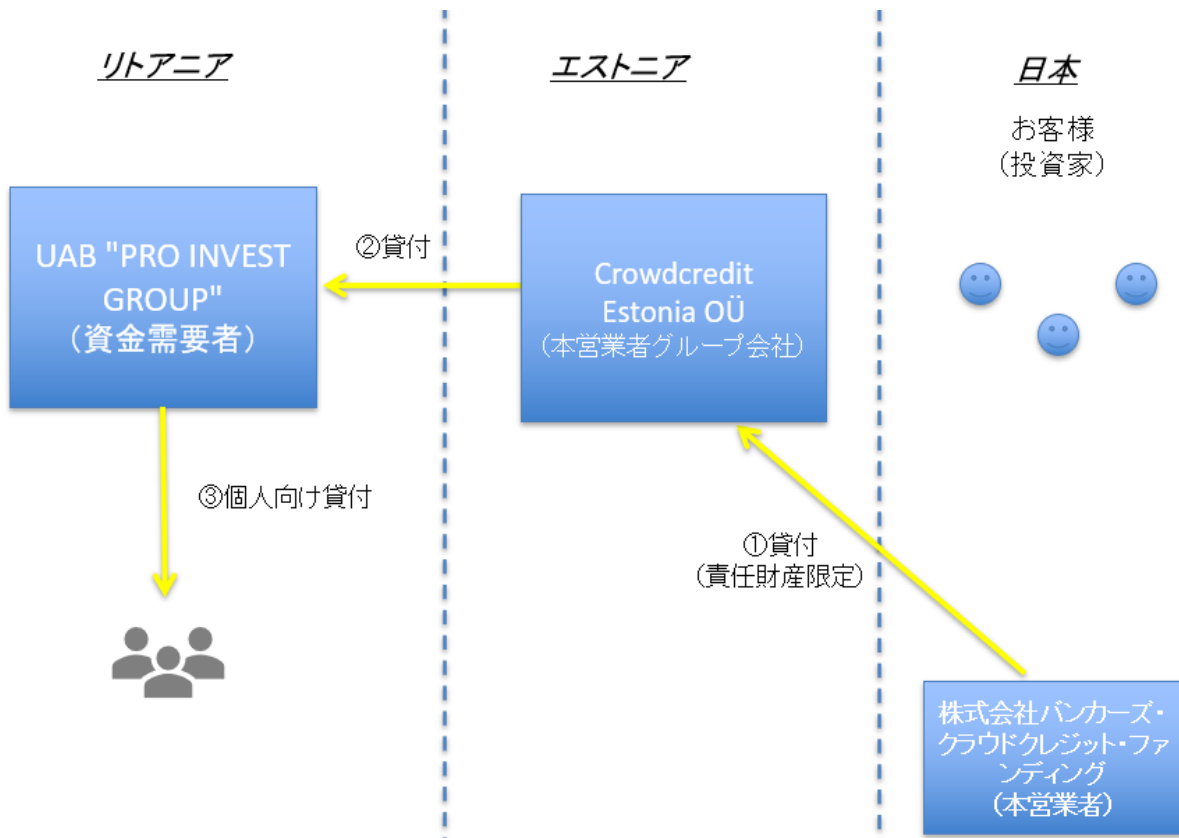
リトアニア

エストニア

日本

お客様
（投資家）

UAB "PRO INVEST GROUP"
（資金需要者）

②貸付

Crowdcredit Estonia OÜ
（本営業者グループ会社）

③個人向け貸付

①貸付
（責任財産限定）

株式会社バンカーズ・クラウドクレジット・ファンディング
（本営業者）